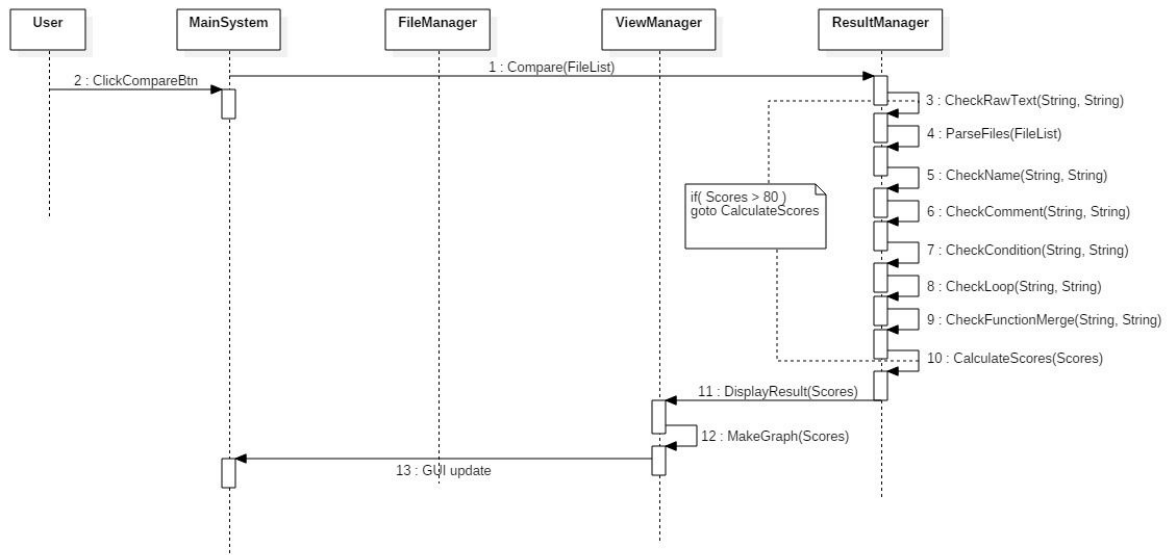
User

MainSystem

FileManager

ViewManager

ResultManager

1 : Compare(FileList)

2 : ClickCompareBtn

3 : CheckRawText(String, String)

4 : ParseFiles(FileList)

5 : CheckName(String, String)

if( Scores > 80 ) goto CalculateScores

6 : CheckComment(String, String)

7 : CheckCondition(String, String)

8 : CheckLoop(String, String)

9 : CheckFunctionMerge(String, String)

10 : CalculateScores(Scores)

11 : DisplayResult(Scores)

12 : MakeGraph(Scores)

13 : GUI update